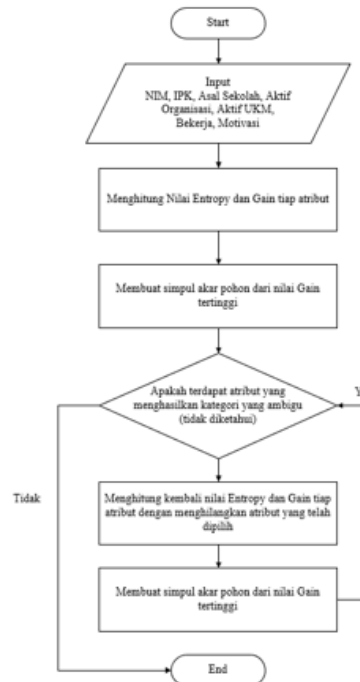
Start

Input
NIM, IPK, Asal Sekolah, Aktif Organisasi, Aktif UKM, Bekerja, Motivasi

Menghitung Nilai Entropy dan Gain tiap atribut

Membuat simpul akar pohon dari nilai Gain tertinggi

Apakah terdapat atribut yang menghasilkan kategori yang ambigu (tidak diketahui)

Y

Tidak

Menghitung kembali nilai Entropy dan Gain tiap atribut dengan menghilangkan atribut yang telah dipilih

Membuat simpul akar pohon dari nilai Gain tertinggi

End